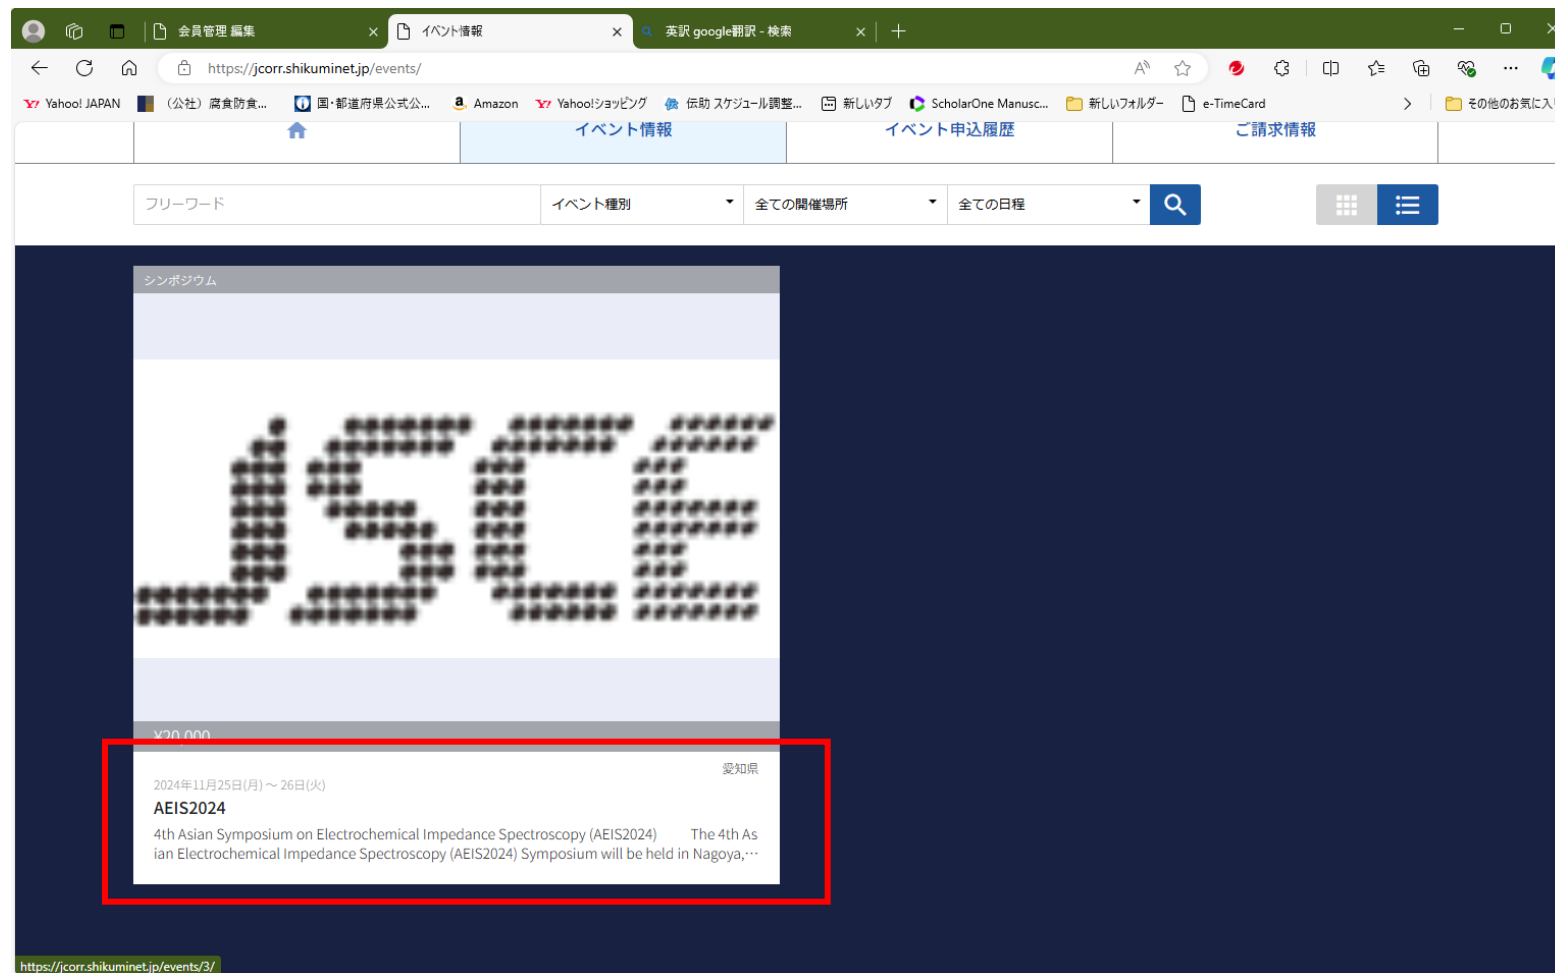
会員管理 編集
イベント情報
英訳 google翻訳 - 検索
https://jcorr.shikuminet.jp/events/
Yahoo! JAPAN （公社）腐食防食... 国・都道府県公式公... Amazon Yahoo!ショッピング 伝助 スケジュール調整... 新しいタブ ScholarOne Manusc... 新しいフォルダー e-TimeCard その他のお気に入
イベント情報 イベント申込履歴 ご請求情報
フリーワード
イベント種別
全ての開催場所
全ての日程
シンポジウム
JSCE
¥20,000
愛知県
2024年11月25日(月) ～ 26日(火)
AEIS2024
4th Asian Symposium on Electrochemical Impedance Spectroscopy (AEIS2024) The 4th Asian Electrochemical Impedance Spectroscopy (AEIS2024) Symposium will be held in Nagoya,…
https://jcorr.shikuminet.jp/events/3/